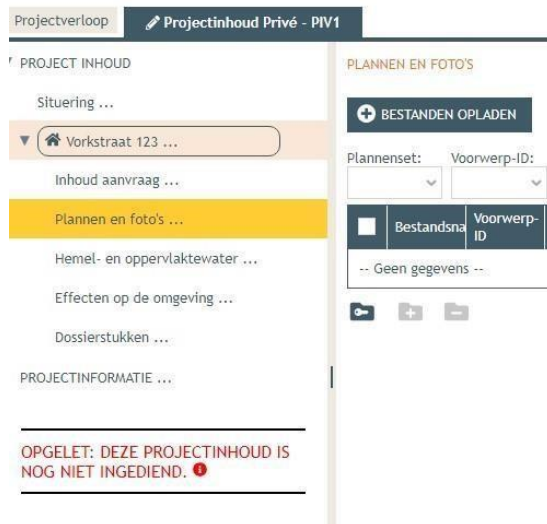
Projectverloop
Projectinhoud Privé - PIV1

PROJECT INHOUD
Situering ...
Vorkstraat 123 ...
Inhoud aanvraag ...
Plannen en foto's ...
Hemel- en oppervlaktewater ...
Effecten op de omgeving ...
Dossierstukken ...
PROJECTINFORMATIE ...

OPGELET: DEZE PROJECTINHOUD IS NOG NIET INGEDIEND.

PLANNEN EN FOTO'S
BESTANDEN OPLADEN
Plannenset:
Voorwerp-ID:

| | Bestandsna | Voorwerp-ID |
|---|---|---|
| -- Geen gegevens -- | | |